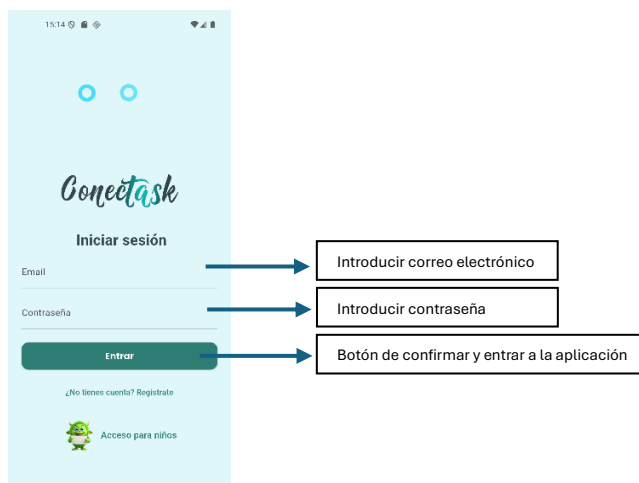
15:14

Conectask

Iniciar sesión

Email

Contraseña

Entrar

¿No tienes cuenta? Registrate

Acceso para niños

Introducir correo electrónico

Introducir contraseña

Botón de confirmar y entrar a la aplicación